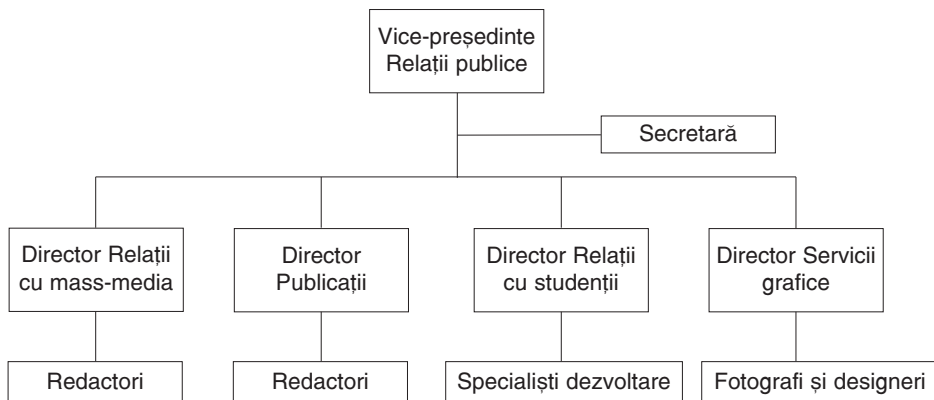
Vice-președinte Relații publice

Secretară

Director Relații cu mass-media

Director Publicații

Director Relații cu studenții

Director Servicii grafice

Redactori

Redactori

Specialiști dezvoltare

Fotografi și designeri